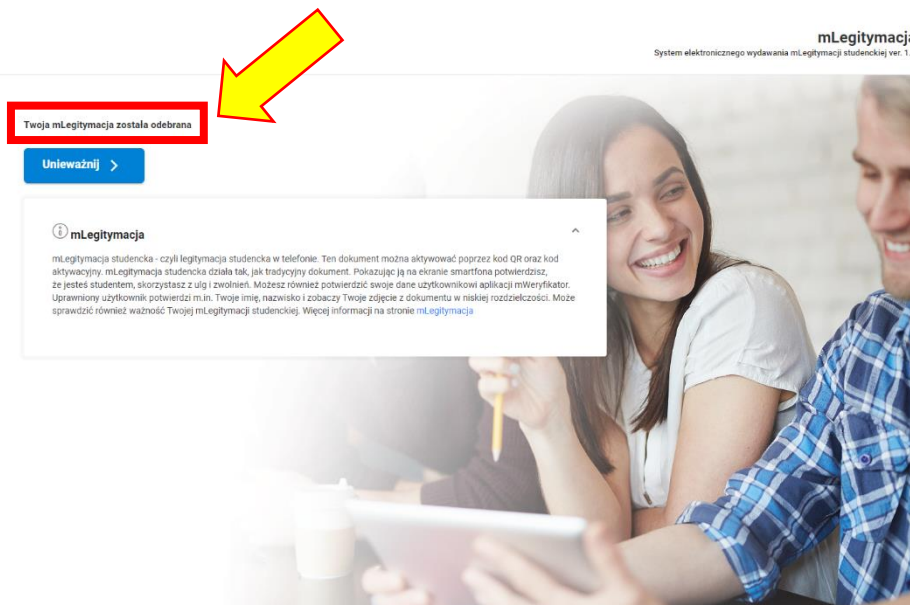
mLegitymacja

System elektronicznego wydawania mLegitymacji studenckiej ver. 1.

Twoja mLegitymacja została odebrana

Unieważnij >

mLegitymacja

mLegitymacja studencka - czyli legitymacja studencka w telefonie. Ten dokument można aktywować poprzez kod QR oraz kod aktywacyjny. mLegitymacja studencka działa tak, jak tradycyjny dokument. Pokazując ją na ekranie smartfona potwierdzisz, że jesteś studentem, skorzystasz z ulg i zwolnień. Możesz również potwierdzić swoje dane użytkownikowi aplikacji mWeryfikator. Uprawniony użytkownik potwierdzi m.in. Twoje imię, nazwisko i zobaczy Twoje zdjęcie z dokumentu w niskiej rozdzielczości. Może sprawdzić również ważność Twojej mLegitymacji studenckiej. Więcej informacji na stronie mLegitymacja